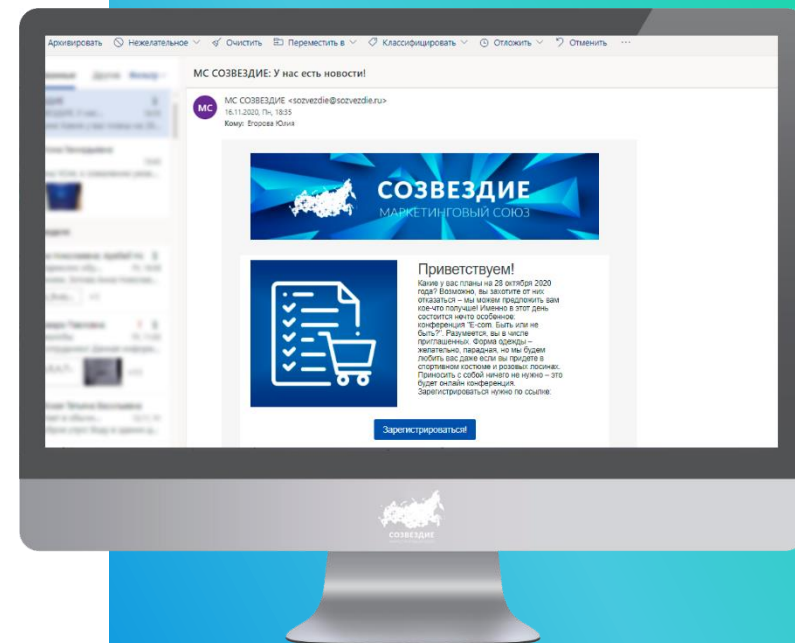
Архивировать Нежелательное Очистить Переместить в Классифицировать Отложить Отменить ···

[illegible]

МС СОЗВЕЗДИЕ: У нас есть новости!

МС

МС СОЗВЕЗДИЕ <sozvezdie@sozvezdie.ru>
16.11.2020, Пн, 18:55
Кому: Егорова Юлия

СОЗВЕЗДИЕ
МАРКЕТИНГОВЫЙ СОЮЗ

Приветствуем!
Какие у вас планы на 28 октября 2020 года? Возможно, вы захотите от них отказаться – мы можем предложить вам кое-что получше! Именно в этот день состоится нечто особенное: конференция "E-com. Быть или не быть?". Разумеется, вы в числе приглашенных. Форма одежды – желательно, парадная, но мы будем любить вас даже если вы придете в спортивном костюме и розовых лосинах. Приносить с собой ничего не нужно – это будет онлайн конференция. Зарегистрироваться нужно по ссылке:

Зарегистрироваться!

СОЗВЕЗДИЕ